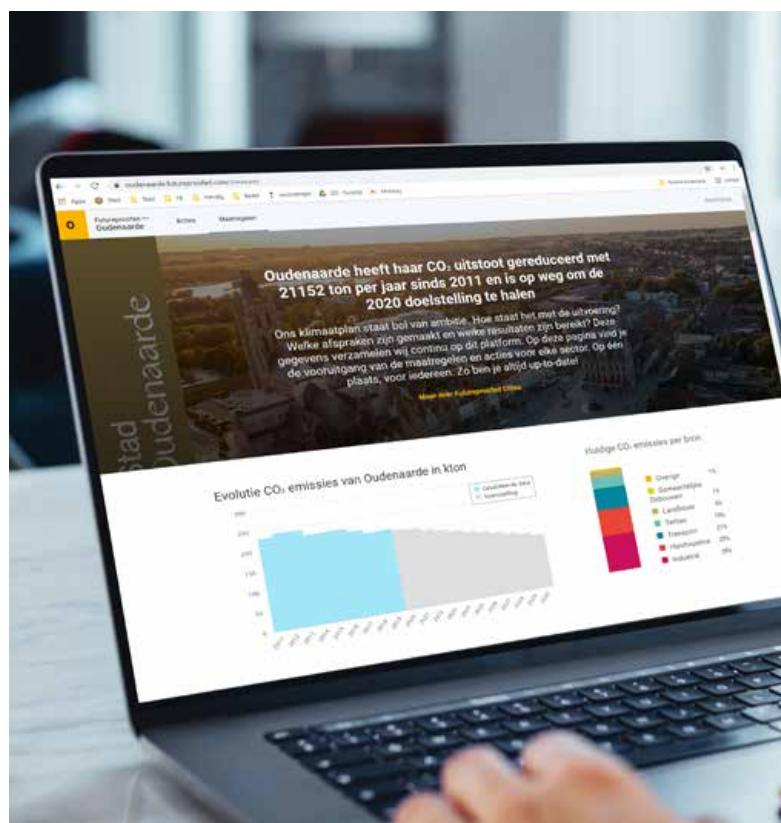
oudenaarde.futureproofed.com

Futureproofed Oudenaarde

Acties

Maatregelen

Stad Oudenaarde

Oudenaarde heeft haar $CO_2$ uitstoot gereduceerd met 21152 ton per jaar sinds 2011 en is op weg om de 2020 doelstelling te halen

Ons klimaatplan staat bol van ambitie. Hoe staat het met de uitvoering? Welke afspraken zijn gemaakt en welke resultaten zijn bereikt? Deze gegevens verzamelen wij continu op dit platform. Op deze pagina vind je de vooruitgang van de maatregelen en acties voor elke sector. Op één plaats, voor iedereen. Zo ben je altijd up-to-date!

Meer over futureproofed Cities

Evolutie $CO_2$ emissies van Oudenaarde in kton

Huidige $CO_2$ emissies per bron

Overige

Gemeentelijke Gebouwen

Landbouw

Tertiair

Transport

Huishoudens

Industrie